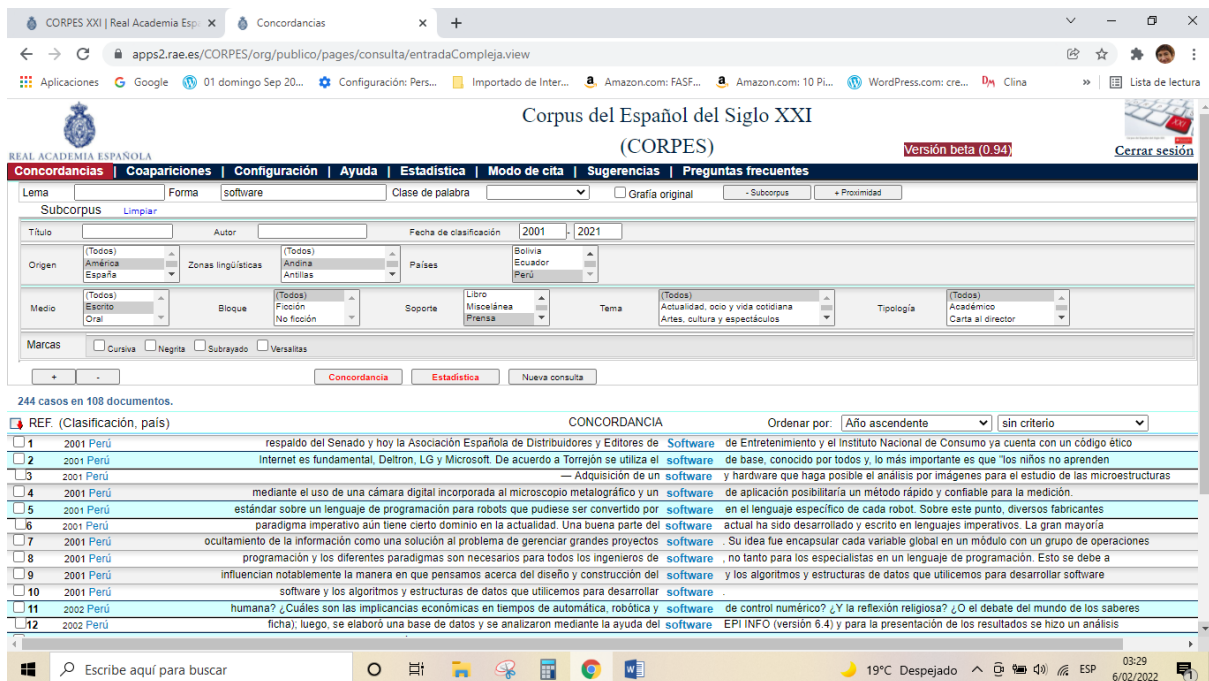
CORPES XXI | Real Academia Esp ✕ Concordancias ✕ +

apps2.rae.es/CORPES/org/publico/pages/consulta/entradaCompleja.view

Aplicaciones Google 01 domingo Sep 20... Configuración: Pers... Importado de Inter... Amazon.com: FASF... Amazon.com: 10 Pi... WordPress.com: cre... Clina » Lista de lectura

REAL ACADEMIA ESPAÑOLA

Corpus del Español del Siglo XXI
(CORPES)

Versión beta (0.94)

Cerrar sesión

Concordancias | Coapariciones | Configuración | Ayuda | Estadística | Modo de cita | Sugerencias | Preguntas frecuentes

Lema Forma software Clase de palabra Grafía original - Subcorpus + Proximidad

Subcorpus Limpiar

Título Autor Fecha de clasificación 2001 - 2021

Origen (Todos) América España Zonas lingüísticas (Todos) Andina Antillas Países Bolivia Ecuador Perú

Medio (Todos) Escrito Oral Bloque (Todos) Ficción No ficción Soporte Libro Miscelánea Prensa Tema (Todos) Actualidad, ocio y vida cotidiana Artes, cultura y espectáculos Tipología (Todos) Académico Carta al director

Marcas Cursiva Negrita Subrayado Versalitas

+ - Concordancia Estadística Nueva consulta

244 casos en 108 documentos.

REF. (Clasificación, país) CONCORDANCIA Ordenar por: Año ascendente sin criterio

1 2001 Perú respaldo del Senado y hoy la Asociación Española de Distribuidores y Editores de Software de Entretenimiento y el Instituto Nacional de Consumo ya cuenta con un código ético
2 2001 Perú Internet es fundamental, Deltron, LG y Microsoft. De acuerdo a Torrejón se utiliza el software de base, conocido por todos y, lo más importante es que "los niños no aprenden
3 2001 Perú — Adquisición de un software y hardware que haga posible el análisis por imágenes para el estudio de las microestructuras
4 2001 Perú mediante el uso de una cámara digital incorporada al microscopio metalográfico y un software de aplicación posibilitaría un método rápido y confiable para la medición.
5 2001 Perú estándar sobre un lenguaje de programación para robots que pudiese ser convertido por software en el lenguaje específico de cada robot. Sobre este punto, diversos fabricantes
6 2001 Perú paradigma imperativo aún tiene cierto dominio en la actualidad. Una buena parte del software actual ha sido desarrollado y escrito en lenguajes imperativos. La gran mayoría
7 2001 Perú ocultamiento de la información como una solución al problema de gerenciar grandes proyectos software . Su idea fue encapsular cada variable global en un módulo con un grupo de operaciones
8 2001 Perú programación y los diferentes paradigmas son necesarios para todos los ingenieros de software , no tanto para los especialistas en un lenguaje de programación. Esto se debe a
9 2001 Perú influencian notablemente la manera en que pensamos acerca del diseño y construcción del software y los algoritmos y estructuras de datos que utilicemos para desarrollar software
10 2001 Perú software y los algoritmos y estructuras de datos que utilicemos para desarrollar software .
11 2002 Perú humana? ¿Cuáles son las implicancias económicas en tiempos de automática, robótica y software de control numérico? ¿Y la reflexión religiosa? ¿O el debate del mundo de los saberes
12 2002 Perú ficha); luego, se elaboró una base de datos y se analizaron mediante la ayuda del software EPI INFO (versión 6.4) y para la presentación de los resultados se hizo un análisis

Escribe aquí para buscar 19°C Despejado ESP 03:29 6/02/2022